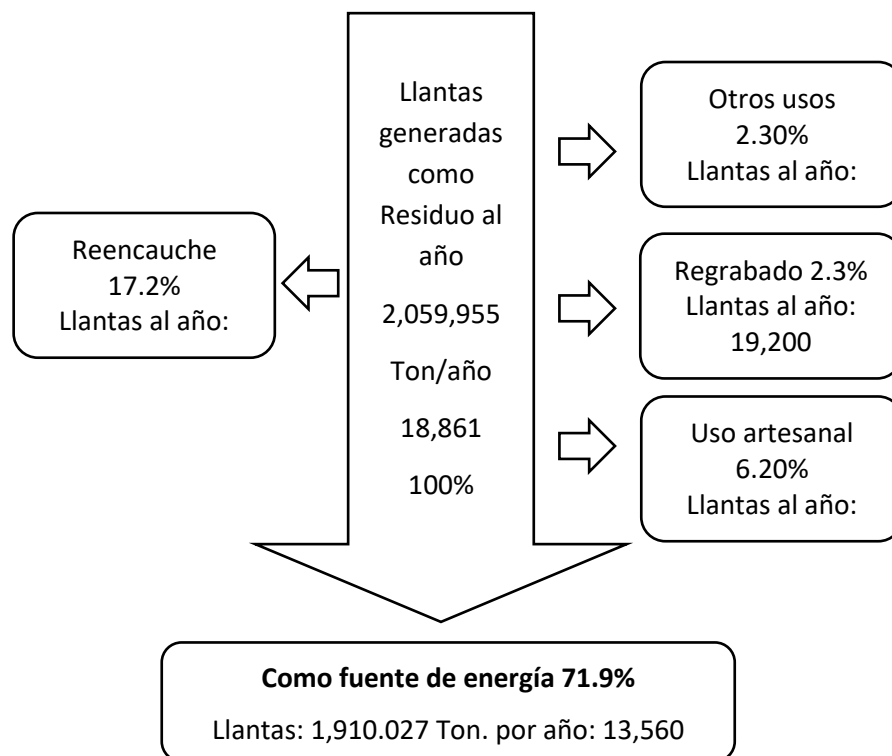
Llantas generadas como Residuo al año

2,059,955

Ton/año

18,861

100%

Reencauche
17.2%
Llantas al año:

Otros usos
2.30%
Llantas al año:

Regrabado 2.3%
Llantas al año:
19,200

Uso artesanal
6.20%
Llantas al año:

**Como fuente de energía 71.9%**

Llantas: 1,910.027 Ton. por año: 13,560